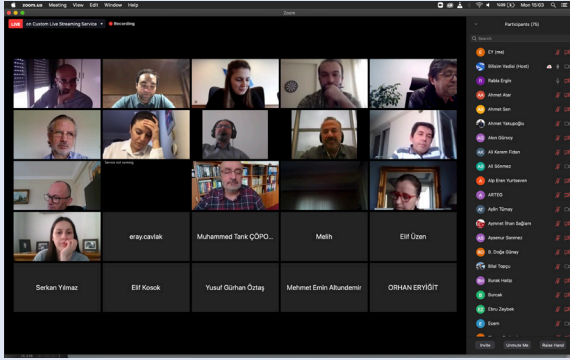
zoom.us Meeting View Edit Window Help

Mon 15:03

Zoom

LIVE on Custom Live Streaming Service

Recording

Participants (75)

Search

EY (me)

Bilsin Vedlal (Host)

Rabia Ergin

Ahmet Atar

Ahmet Şen

Ahmet Yakupoğlu

Akın Gürsoy

Ali Kerem Fidan

Ali Sönmez

Alp Eren Yurtseven

ARTEG

Aylin Tümay

Aysimer İlhan Sağlam

Aysenur Sonmez

B. Doğa Güney

Bilal Topçu

Burak Hatip

Burcak

Ebru Zeybek

Esem

eray.cavlak

Muhammed Tarık ÇOPO

Melih

Elif Üzen

Serkan Yılmaz

Elif Kosok

Yusuf Gürhan Öztaş

Mehmet Emin Altundemir

ORHAN ERYİĞİT

Invite

Unmute Me

Raise Hand